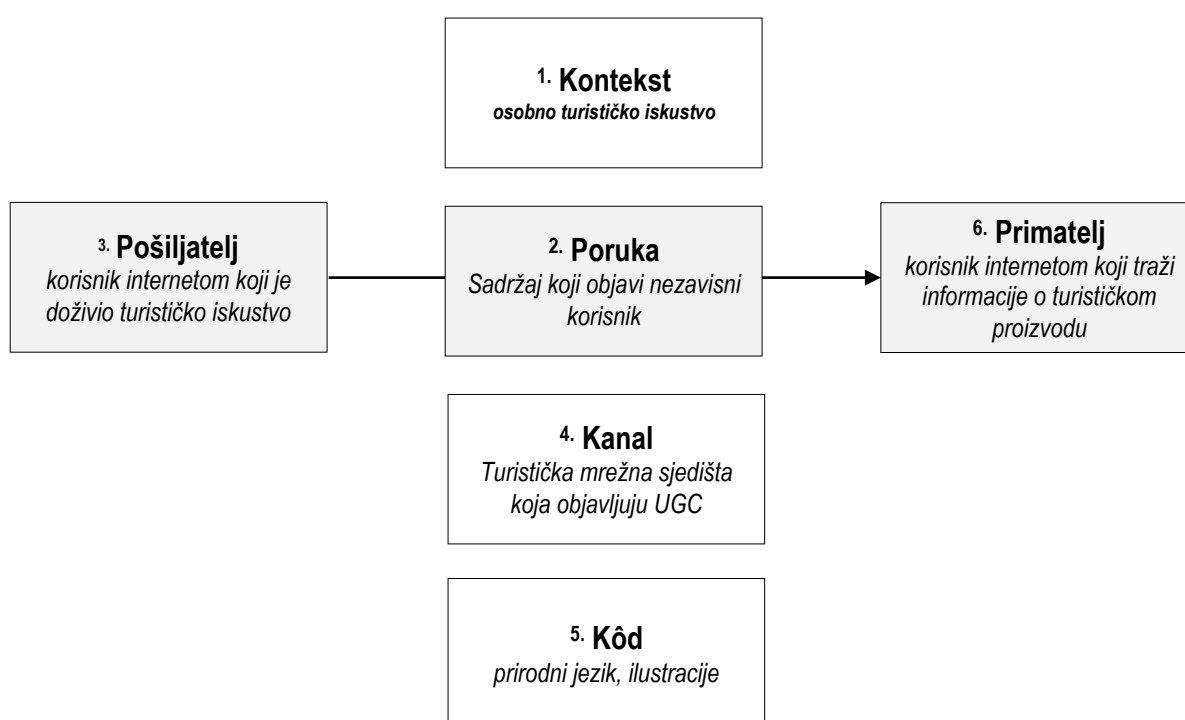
1. Kontekst
osobno turističko iskustvo

3. Pošiljatelj
korisnik internetom koji je doživio turističko iskustvo

2. Poruka
Sadržaj koji objavi nezavisni korisnik

6. Primatelj
korisnik internetom koji traži informacije o turističkom proizvodu

4. Kanal
Turistička mrežna sjedišta koja objavljuju UGC

5. Kôd
prirodni jezik, ilustracije